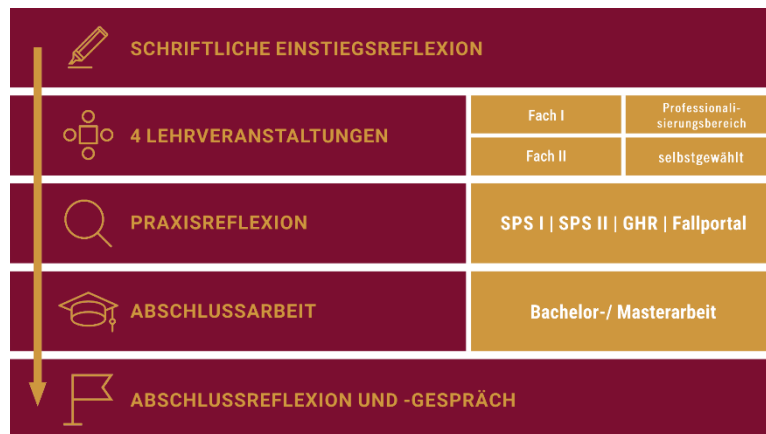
SCHRIFTLICHE EINSTIEGSREFLEXION

4 LEHRVERANSTALTUNGEN

| Fach I | Professionalisierungsbereich |
|---|---|
| Fach II | selbstgewählt |

PRAXISREFLEXION

SPS I | SPS II | GHR | Fallportal

ABSCHLUSSARBEIT

Bachelor-/ Masterarbeit

ABSCHLUSSREFLEXION UND -GESPRÄCH